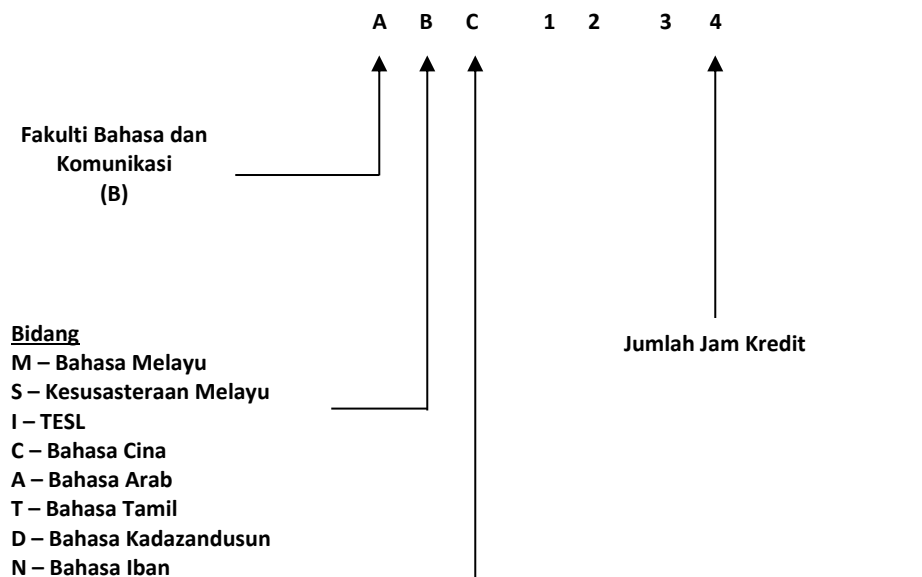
A B C 1 2 3 4

Fakulti Bahasa dan Komunikasi (B)

Jumlah Jam Kredit

Bidang
M – Bahasa Melayu
S – Kesusasteraan Melayu
I – TESL
C – Bahasa Cina
A – Bahasa Arab
T – Bahasa Tamil
D – Bahasa Kadazandusun
N – Bahasa Iban